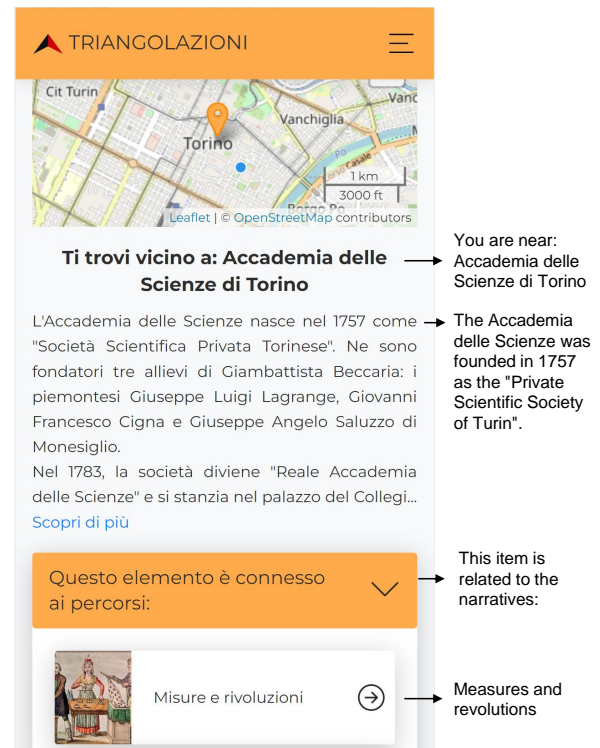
TRIANGOLAZIONI

Cit Turin
Vanc
Vanchiglia
Torino
1 km
3000 ft
Borgo Po
Leaflet | © OpenStreetMap contributors

Ti trovi vicino a: Accademia delle Scienze di Torino

You are near: Accademia delle Scienze di Torino

L'Accademia delle Scienze nasce nel 1757 come "Società Scientifica Privata Torinese". Ne sono fondatori tre allievi di Giambattista Beccaria: i piemontesi Giuseppe Luigi Lagrange, Giovanni Francesco Cigna e Giuseppe Angelo Saluzzo di Monesiglio.
Nel 1783, la società diviene "Reale Accademia delle Scienze" e si stanzia nel palazzo del Collegi...
Scopri di più

The Accademia delle Scienze was founded in 1757 as the "Private Scientific Society of Turin".

Questo elemento è connesso ai percorsi:

This item is related to the narratives:

Misure e rivoluzioni

Measures and revolutions